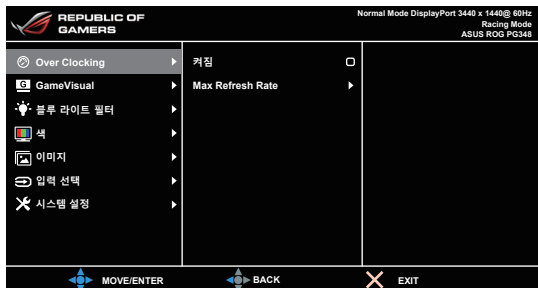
REPUBLIC OF GAMERS

Normal Mode DisplayPort 3440 x 1440@ 60Hz
Racing Mode
ASUS ROG PG348

Over Clocking
GameVisual
블루 라이트 필터
색
이미지
입력 선택
시스템 설정

켜짐
Max Refresh Rate

MOVE/ENTER
BACK
EXIT